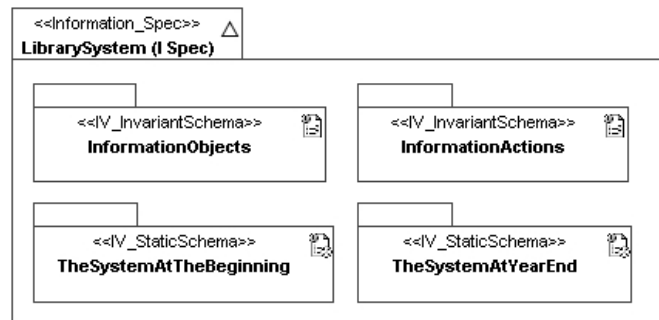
<<Information_Spec>>
LibrarySystem (I Spec)

<<IV_InvariantSchema>>
InformationObjects

<<IV_InvariantSchema>>
InformationActions

<<IV_StaticSchema>>
TheSystemAtTheBeginning

<<IV_StaticSchema>>
TheSystemAtYearEnd